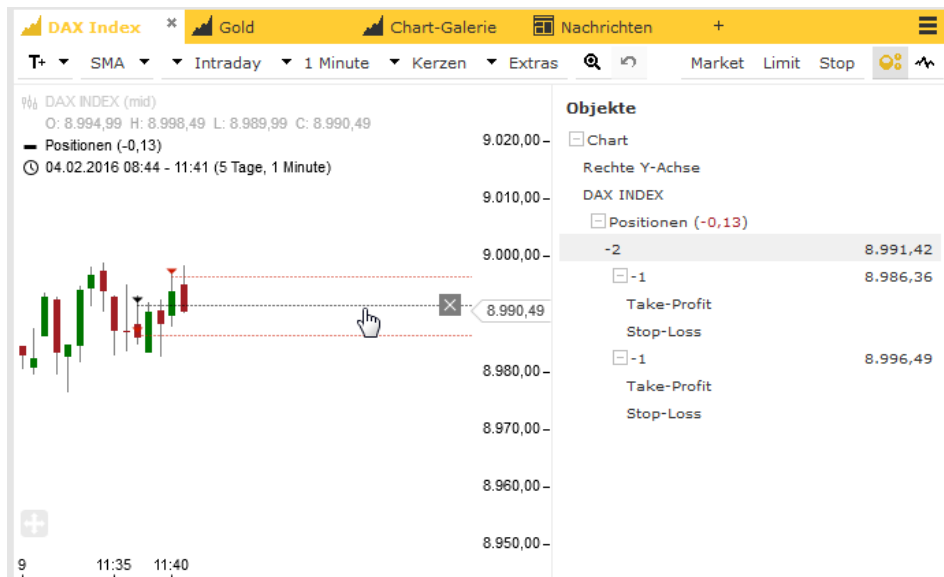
DAX Index ✕ Gold Chart-Galerie Nachrichten +

T+ SMA Intraday 1 Minute Kerzen Extras Market Limit Stop

DAX INDEX (mid)
O: 8.994,99 H: 8.998,49 L: 8.989,99 C: 8.990,49
Positionen (-0,13)
04.02.2016 08:44 - 11:41 (5 Tage, 1 Minute)

9.020,00
9.010,00
9.000,00
8.990,49
8.980,00
8.970,00
8.960,00
8.950,00

9 11:35 11:40

Objekte
Chart
Rechte Y-Achse
DAX INDEX
Positionen (-0,13)
-2 8.991,42
-1 8.986,36
Take-Profit
Stop-Loss
-1 8.996,49
Take-Profit
Stop-Loss